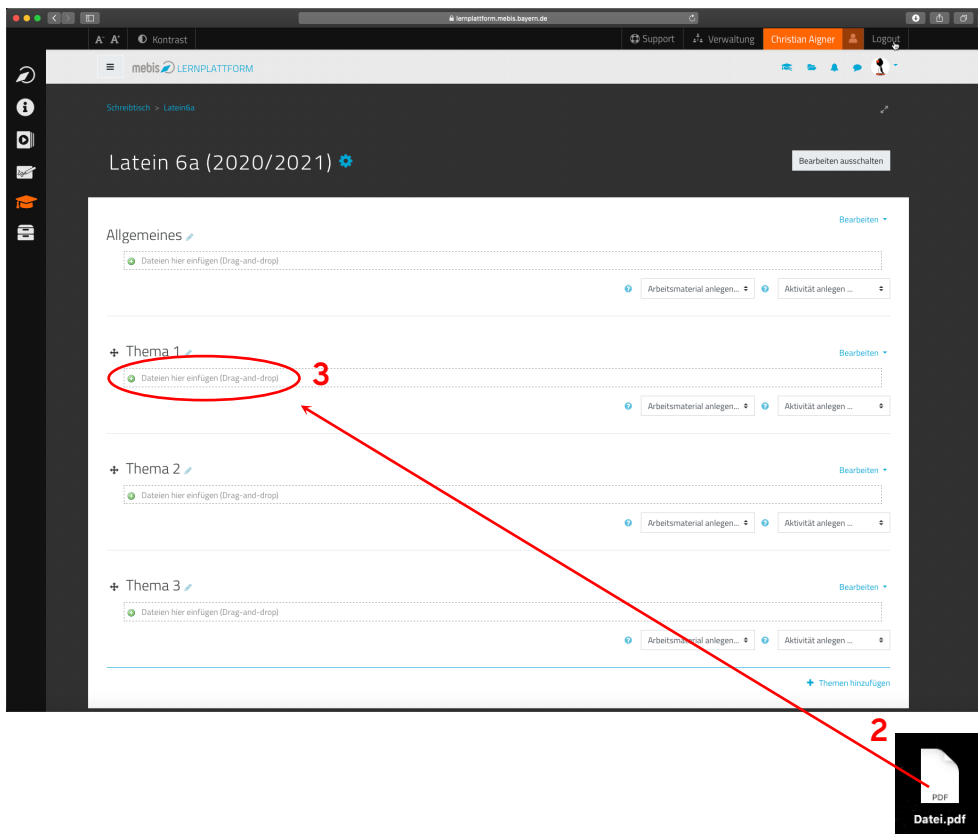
lernplattform.mebis.bayern.de

A⁻ A⁺ Kontrast

Support Verwaltung Christian Aigner Logout

mebis LERNPLATTFORM

Schreibtisch > Latein6a

Latein 6a (2020/2021)

Bearbeiten ausschalten

Bearbeiten

Allgemeines

Dateien hier einfügen (Drag-and-drop)

Arbeitsmaterial anlegen... Aktivität anlegen ...

Thema 1

Bearbeiten

Dateien hier einfügen (Drag-and-drop)

3

Arbeitsmaterial anlegen... Aktivität anlegen ...

Thema 2

Bearbeiten

Dateien hier einfügen (Drag-and-drop)

Arbeitsmaterial anlegen... Aktivität anlegen ...

Thema 3

Bearbeiten

Dateien hier einfügen (Drag-and-drop)

Arbeitsmaterial anlegen... Aktivität anlegen ...

Themen hinzufügen

2

PDF

Datei.pdf